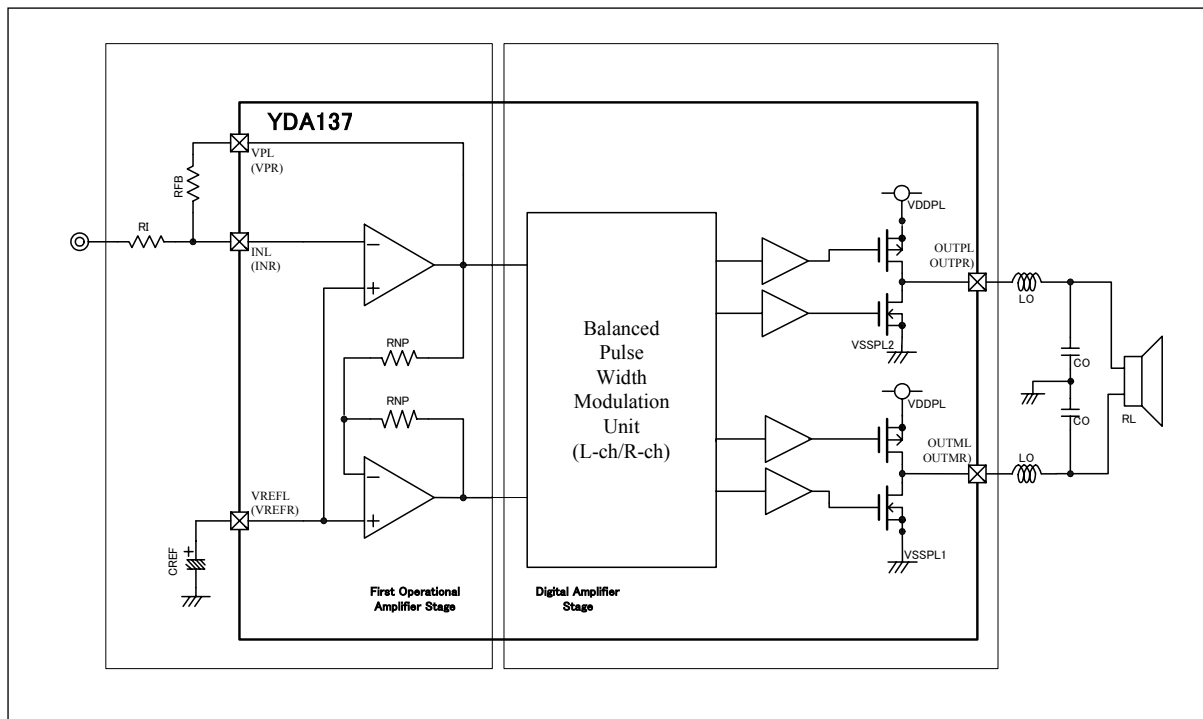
YDA137

VPL
(VPR)

RFB

RI

INL
(INR)

RNP

RNP

VREFL
(VREFR)

CREF

First Operational Amplifier Stage

Balanced Pulse Width Modulation Unit (L-ch/R-ch)

Digital Amplifier Stage

VDDPL

VSSPL2

VDDPL

VSSPL1

OUTPL
OUTPR

OUTML
OUTMR

LO

LO

CO

CO

RL